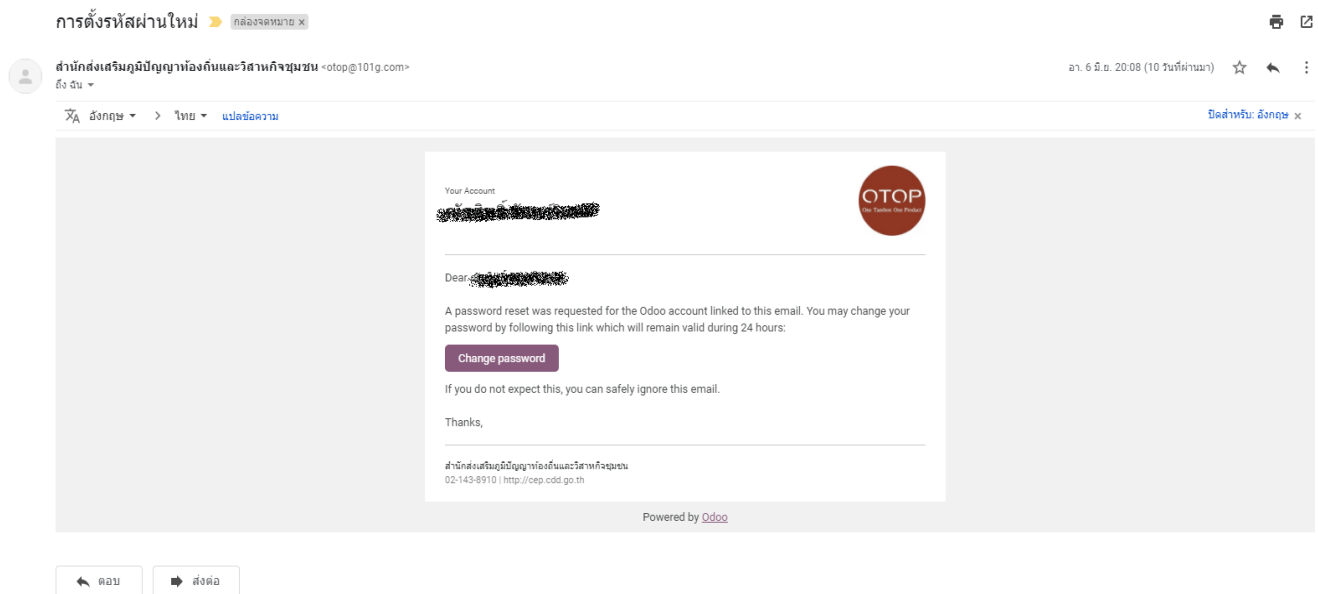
การตั้งรหัสผ่านใหม่ กล่องจดหมาย ×

สำนักส่งเสริมภูมิปัญญาท้องถิ่นและวิสาหกิจชุมชน <otop@101g.com>
ถึง ฉัน

อา. 6 มิ.ย. 20:08 (10 วันที่ผ่านมา)

อังกฤษ > ไทย แปลข้อความ

ปิดสำหรับ: อังกฤษ ×

Your Account
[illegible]

OTOP
One Tambon One Product

Dear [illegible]

A password reset was requested for the Odoo account linked to this email. You may change your password by following this link which will remain valid during 24 hours:

Change password

If you do not expect this, you can safely ignore this email.

Thanks,

สำนักส่งเสริมภูมิปัญญาท้องถิ่นและวิสาหกิจชุมชน
02-143-8910 | http://cep.cdd.go.th

Powered by Odoo

ตอบ ส่งต่อ